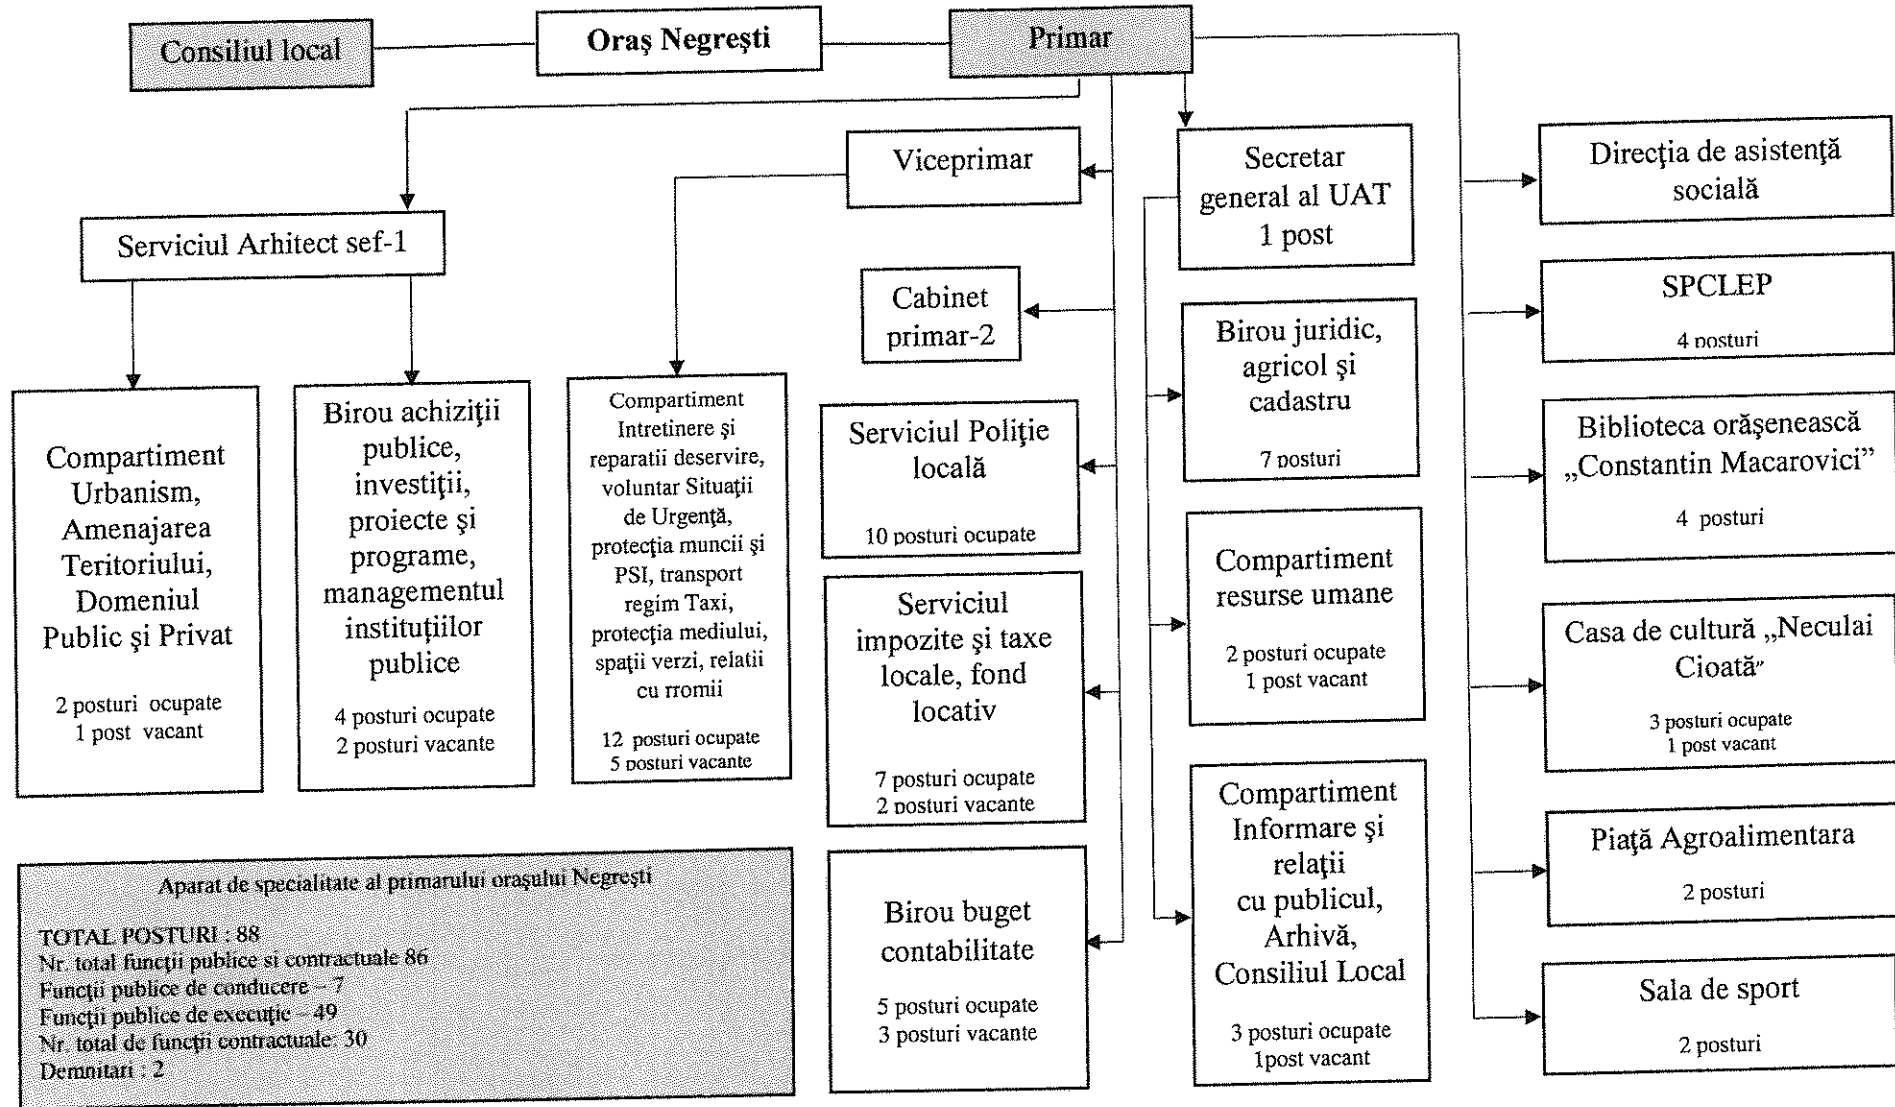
Consiliul local

Oraş Negreşti

Primar

Viceprimar

Secretar general al UAT 1 post

Direcţia de asistenţă socială

Serviciul Arhitect sef-1

Cabinet primar-2

SPCLEP

4 posturi

Birou juridic, agricol şi cadastru

7 posturi

Compartiment Urbanism, Amenajarea Teritoriului, Domeniul Public şi Privat

2 posturi ocupate
1 post vacant

Birou achiziţii publice, investiţii, proiecte şi programe, managementul instituţiilor publice

4 posturi ocupate
2 posturi vacante

Compartiment Intretinere şi reparatii deservire, voluntar Situaţii de Urgenţă, protecţia muncii şi PSI, transport regim Taxi, protecţia mediului, spaţii verzi, relatii cu rromii

12 posturi ocupate
5 posturi vacante

Serviciul Poliţie locală

10 posturi ocupate

Biblioteca orăşenească „Constantin Macarovici"

4 posturi

Compartiment resurse umane

2 posturi ocupate
1 post vacant

Serviciul impozite şi taxe locale, fond locativ

7 posturi ocupate
2 posturi vacante

Casa de cultură „Neculai Cioată"

3 posturi ocupate
1 post vacant

Compartiment Informare şi relaţii cu publicul, Arhivă, Consiliul Local

3 posturi ocupate
1post vacant

Piaţă Agroalimentara

2 posturi

Birou buget contabilitate

5 posturi ocupate
3 posturi vacante

Sala de sport

2 posturi

Aparat de specialitate al primarului oraşului Negreşti

TOTAL POSTURI : 88
Nr. total funcţii publice si contractuale 86
Funcţii publice de conducere – 7
Funcţii publice de execuţie – 49
Nr. total de funcţii contractuale: 30
Demnitari : 2